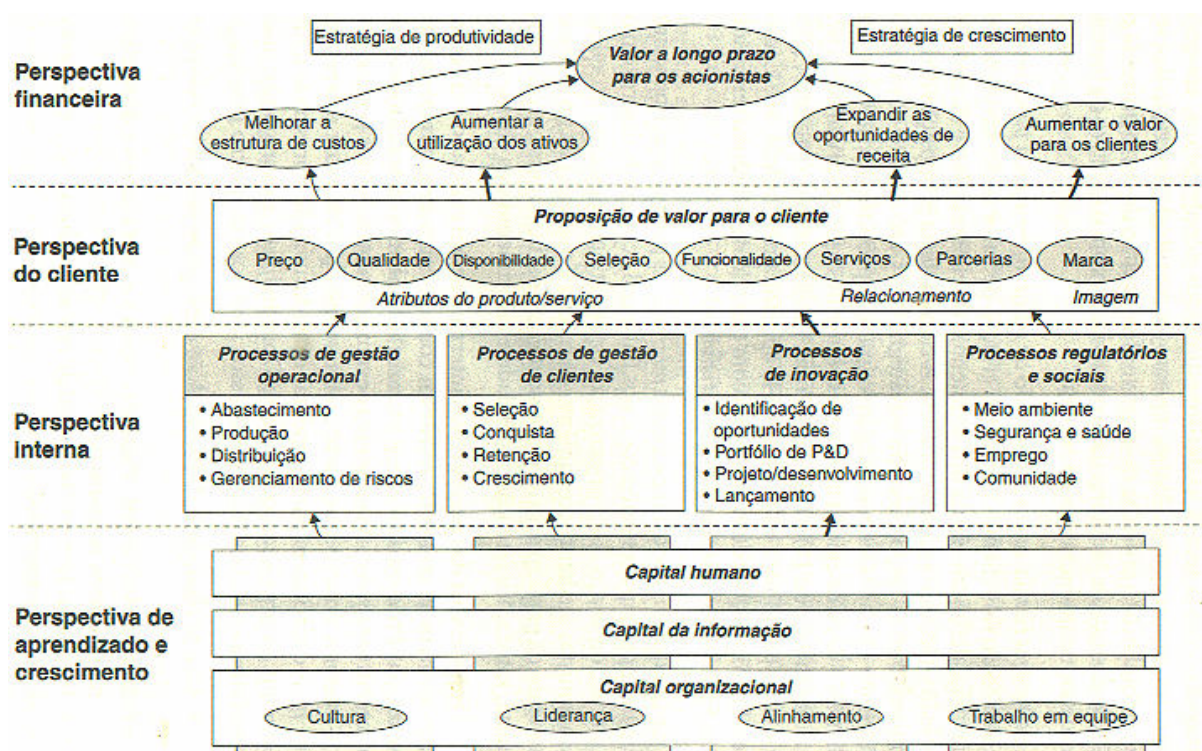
Estratégia de produtividade

Valor a longo prazo para os acionistas

Estratégia de crescimento

Perspectiva financeira

Melhorar a estrutura de custos

Aumentar a utilização dos ativos

Expandir as oportunidades de receita

Aumentar o valor para os clientes

Perspectiva do cliente

Proposição de valor para o cliente

Preço

Qualidade

Disponibilidade

Seleção

Funcionalidade

Serviços

Parcerias

Marca

Atributos do produto/serviço

Relacionamento

Imagem

Perspectiva interna

Processos de gestão operacional
• Abastecimento
• Produção
• Distribuição
• Gerenciamento de riscos

Processos de gestão de clientes
• Seleção
• Conquista
• Retenção
• Crescimento

Processos de inovação
• Identificação de oportunidades
• Portfólio de P&D
• Projeto/desenvolvimento
• Lançamento

Processos regulatórios e sociais
• Meio ambiente
• Segurança e saúde
• Emprego
• Comunidade

Perspectiva de aprendizado e crescimento

Capital humano

Capital da informação

Capital organizacional

Cultura

Liderança

Alinhamento

Trabalho em equipe